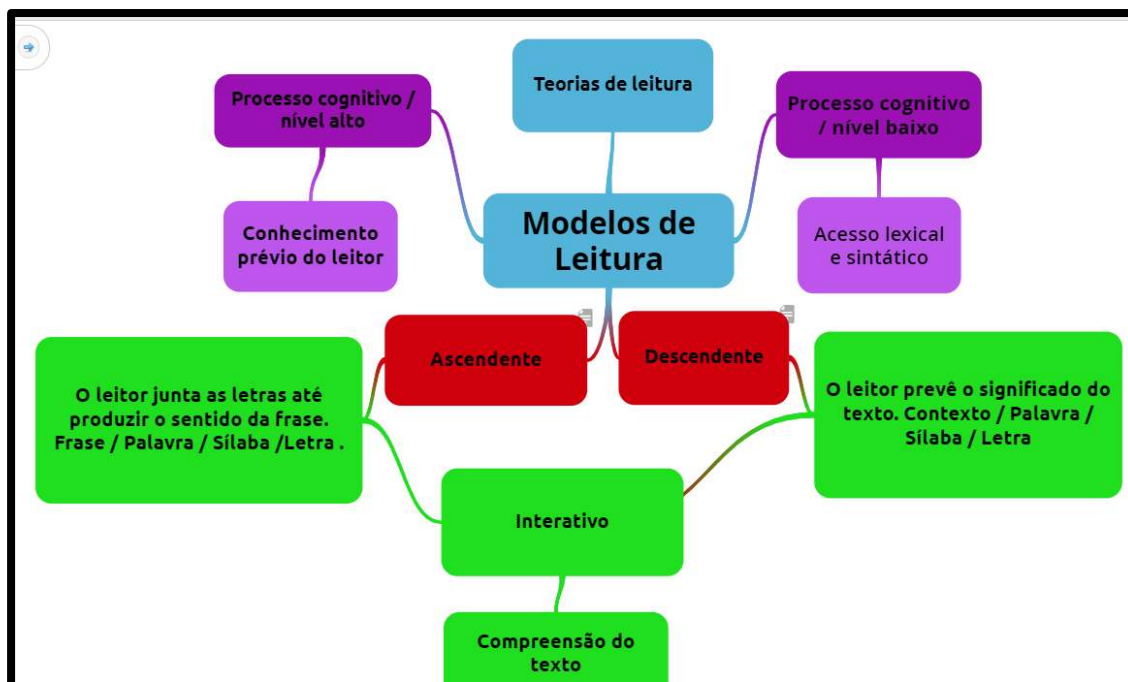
Teorias de leitura

Processo cognitivo / nível alto

Processo cognitivo / nível baixo

Conhecimento prévio do leitor

Modelos de Leitura

Acesso lexical e sintático

Ascendente

Descendente

O leitor junta as letras até produzir o sentido da frase. Frase / Palavra / Sílaba /Letra .

O leitor prevê o significado do texto. Contexto / Palavra / Sílaba / Letra

Interativo

Compreensão do texto